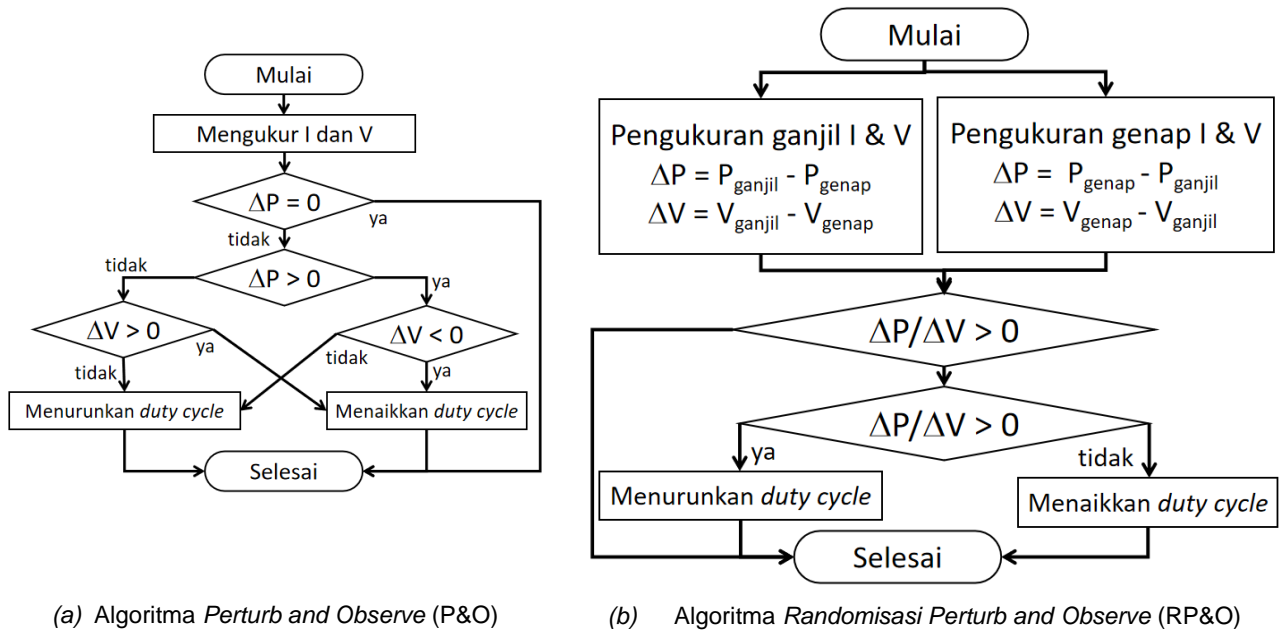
Mulai

Mengukur I dan V

$\Delta P = 0$

ya

tidak

tidak

$\Delta P > 0$

ya

$\Delta V > 0$

ya

$\Delta V < 0$

tidak

tidak

ya

Menurunkan *duty cycle*

Menaikkan *duty cycle*

Selesai

(a) Algoritma *Perturb and Observe* (P&O)

Mulai

Pengukuran ganjil I & V
$\Delta P = P_{ganjil} - P_{genap}$
$\Delta V = V_{ganjil} - V_{genap}$

Pengukuran genap I & V
$\Delta P = P_{genap} - P_{ganjil}$
$\Delta V = V_{genap} - V_{ganjil}$

$\Delta P/\Delta V > 0$

$\Delta P/\Delta V > 0$

ya

tidak

Menurunkan *duty cycle*

Menaikkan *duty cycle*

Selesai

(b) Algoritma *Randomisasi Perturb and Observe* (RP&O)